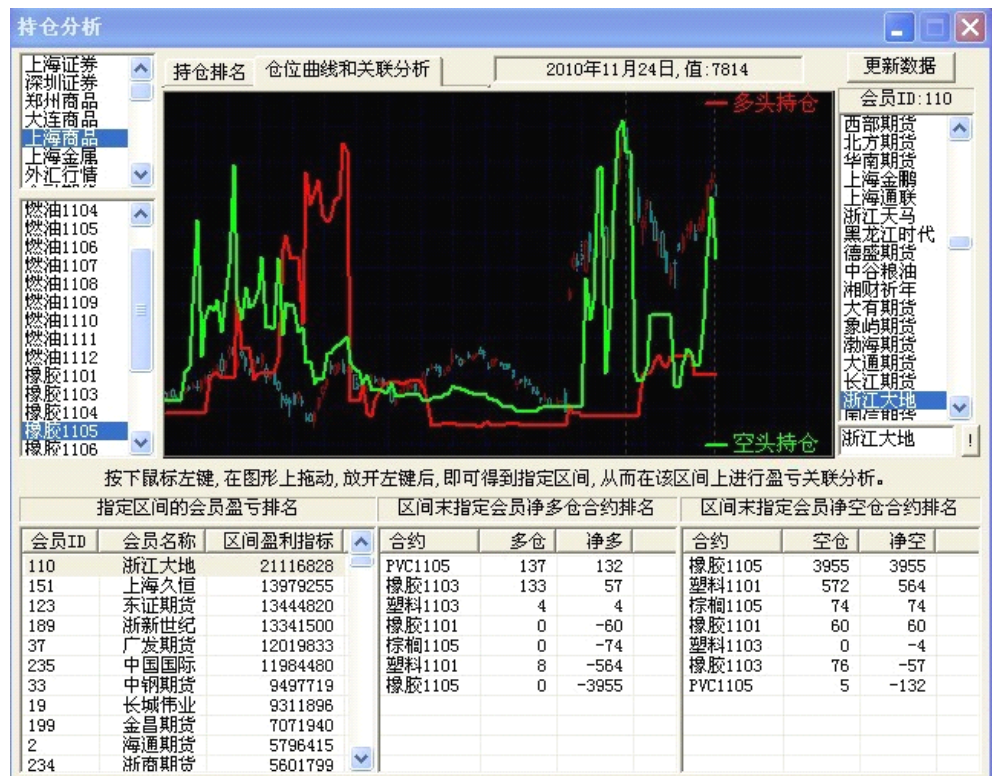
持仓分析

上海证券
深圳证券
郑州商品
大连商品
上海商品
上海金属
外汇行情

燃油1104
燃油1105
燃油1106
燃油1107
燃油1108
燃油1109
燃油1110
燃油1111
燃油1112
橡胶1101
橡胶1103
橡胶1104
橡胶1105
橡胶1106

持仓排名 仓位曲线和关联分析 2010年11月24日, 值:7814 更新数据

多头持仓
空头持仓

会员ID:110
西部期货
北方期货
华南期货
上海金鹏
上海通联
浙江天马
黑龙江时代
德盛期货
中谷粮油
湘财祈年
大有期货
象屿期货
渤海期货
大通期货
长江期货
浙江大地
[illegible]

浙江大地 !

按下鼠标左键, 在图形上拖动, 放开左键后, 即可得到指定区间, 从而在该区间上进行盈亏关联分析。

指定区间的会员盈亏排名

| 会员ID | 会员名称 | 区间盈利指标 |
|---|---|---|
| 110 | 浙江大地 | 21116828 |
| 151 | 上海久恒 | 13979255 |
| 123 | 东证期货 | 13444820 |
| 189 | 浙新世纪 | 13341500 |
| 37 | 广发期货 | 12019833 |
| 235 | 中国国际 | 11984480 |
| 33 | 中钢期货 | 9497719 |
| 19 | 长城伟业 | 9311896 |
| 199 | 金昌期货 | 7071940 |
| 2 | 海通期货 | 5796415 |
| 234 | 浙商期货 | 5601799 |

区间末指定会员净多仓合约排名

| 合约 | 多仓 | 净多 |
|---|---|---|
| PVC1105 | 137 | 132 |
| 橡胶1103 | 133 | 57 |
| 塑料1103 | 4 | 4 |
| 橡胶1101 | 0 | -60 |
| 棕榈1105 | 0 | -74 |
| 塑料1101 | 8 | -564 |
| 橡胶1105 | 0 | -3955 |

区间末指定会员净空仓合约排名

| 合约 | 空仓 | 净空 |
|---|---|---|
| 橡胶1105 | 3955 | 3955 |
| 塑料1101 | 572 | 564 |
| 棕榈1105 | 74 | 74 |
| 橡胶1101 | 60 | 60 |
| 塑料1103 | 0 | -4 |
| 橡胶1103 | 76 | -57 |
| PVC1105 | 5 | -132 |